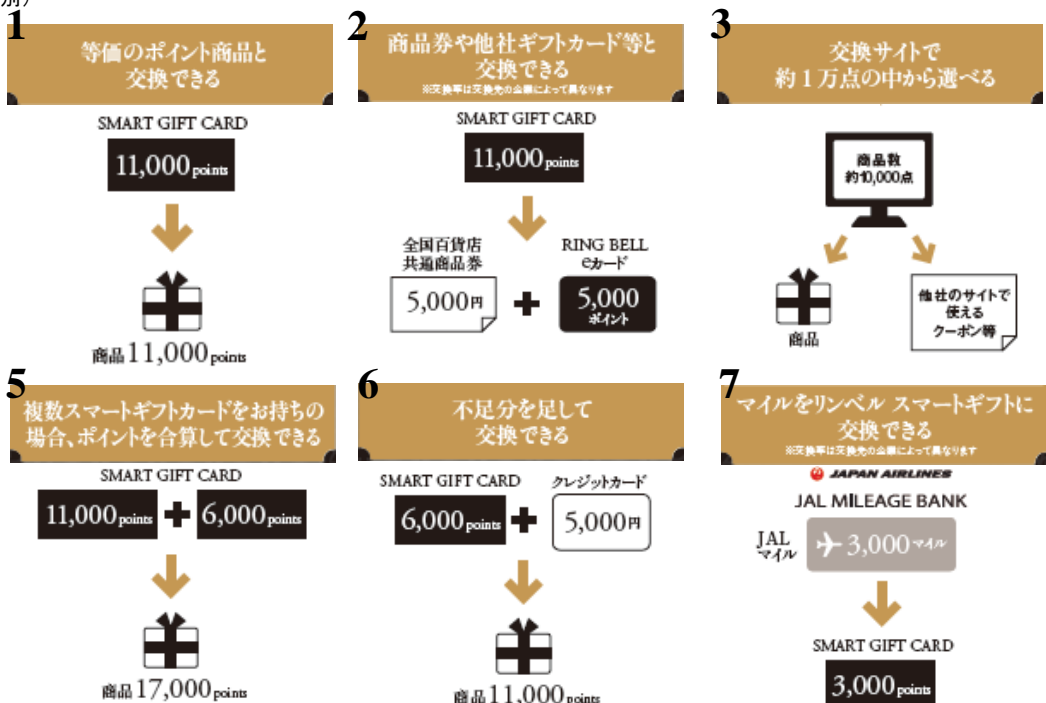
1
等価のポイント商品と交換できる

SMART GIFT CARD
11,000points

商品11,000points

2
商品券や他社ギフトカード等と交換できる
※交換率は交換先の企業によって異なります

SMART GIFT CARD
11,000points

全国百貨店共通商品券
5,000円

RING BELL eカード
5,000ポイント

3
交換サイトで約1万点の中から選べる

商品数約10,000点

商品

他社のサイトで使えるクーポン等

5
複数スマートギフトカードをお持ちの場合、ポイントを合算して交換できる

SMART GIFT CARD
11,000points + 6,000points

商品17,000points

6
不足分を足して交換できる

SMART GIFT CARD
6,000points

クレジットカード
5,000円

商品11,000points

7
マイルをリンベル スマートギフトに交換できる
※交換率は交換先の企業によって異なります

JAPAN AIRLINES
JAL MILEAGE BANK

JAL マイル
3,000マイル

SMART GIFT CARD
3,000points